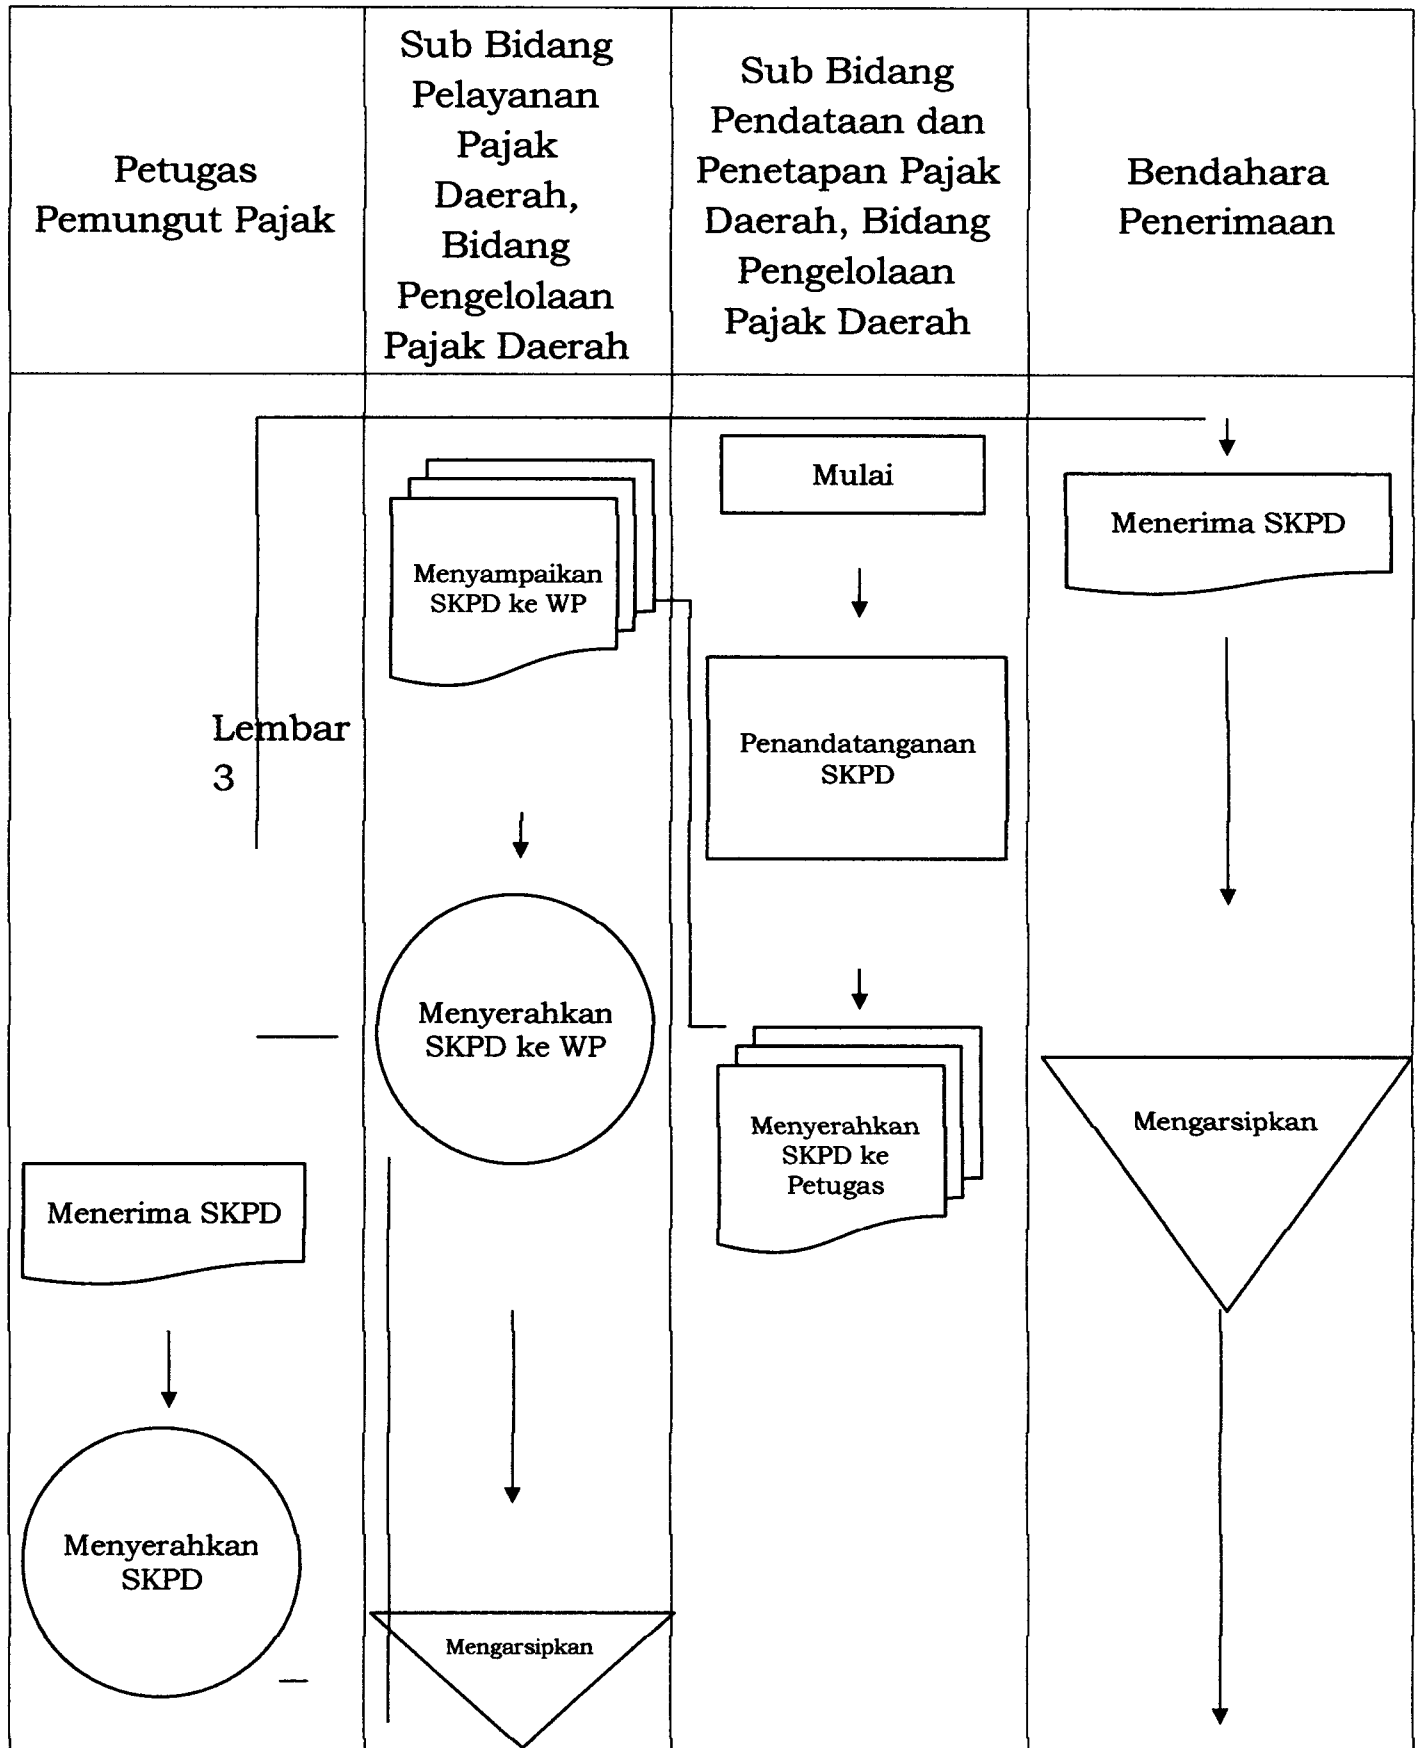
| Petugas Pemungut Pajak | Sub Bidang Pelayanan Pajak Daerah, Bidang Pengelolaan Pajak Daerah | Sub Bidang Pendataan dan Penetapan Pajak Daerah, Bidang Pengelolaan Pajak Daerah | Bendahara Penerimaan |
|---|---|---|---|

Mulai

Penandatanganan SKPD

Menyerahkan SKPD ke Petugas

Menyampaikan SKPD ke WP

Menyerahkan SKPD ke WP

Mengarsipkan

Lembar 3

Menerima SKPD

Menyerahkan SKPD

Menerima SKPD

Mengarsipkan